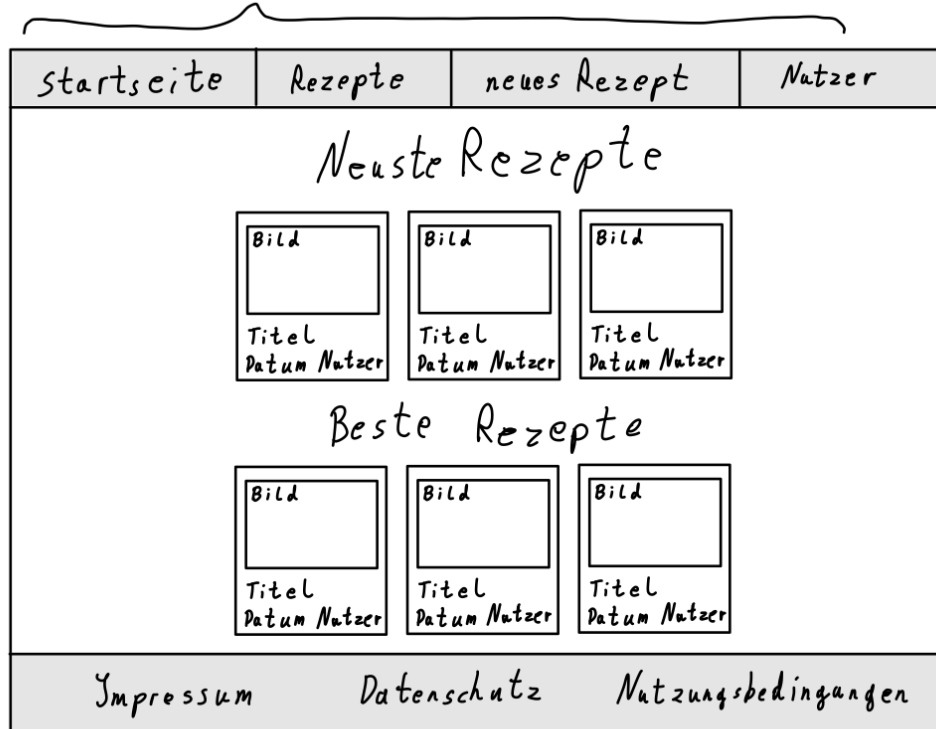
| Startseite | Rezepte | neues Rezept | Nutzer |
|---|---|---|---|

Neuste Rezepte

Bild
Titel
Datum Nutzer

Bild
Titel
Datum Nutzer

Bild
Titel
Datum Nutzer

Beste Rezepte

Bild
Titel
Datum Nutzer

Bild
Titel
Datum Nutzer

Bild
Titel
Datum Nutzer

Impressum Datenschutz Nutzungsbedingungen